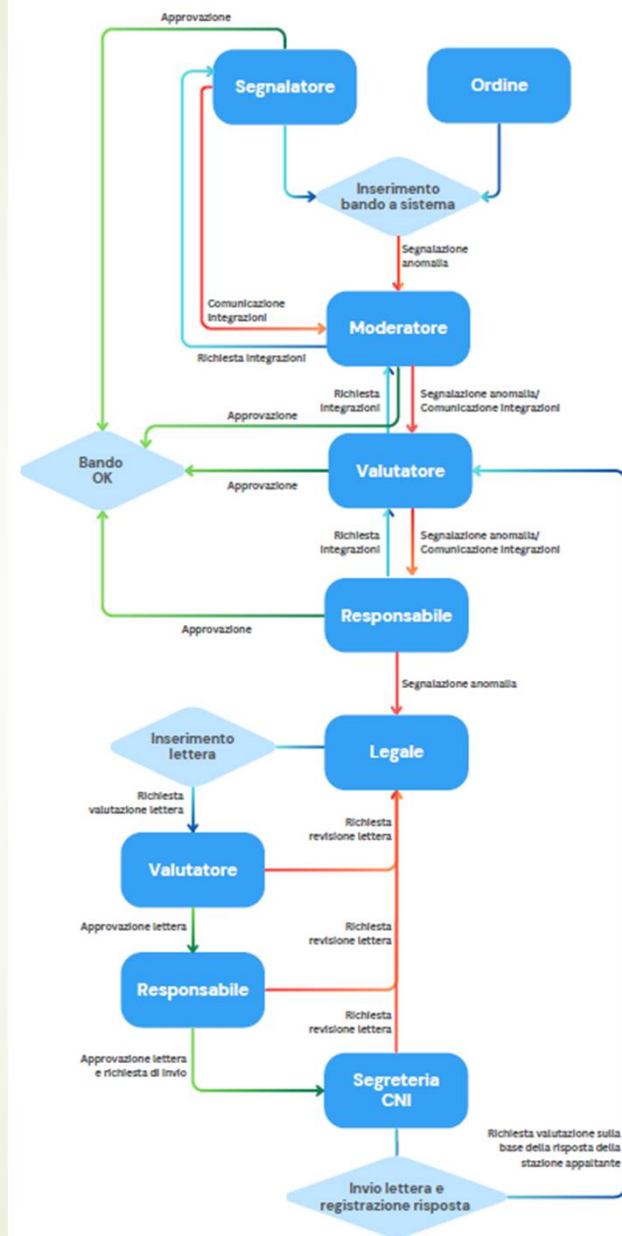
Approvazione

Segnalatore

Ordine

Inserimento bando a sistema

Segnalazione anomalia

Comunicazione integrazioni

Moderatore

Richiesta integrazioni

Richiesta integrazioni

Segnalazione anomalia/ Comunicazione integrazioni

Approvazione

Bando OK

Valutatore

Approvazione

Richiesta integrazioni

Segnalazione anomalia/ Comunicazione integrazioni

Responsabile

Approvazione

Segnalazione anomalia

Inserimento lettera

Legale

Richiesta valutazione lettera

Richiesta revisione lettera

Valutatore

Approvazione lettera

Richiesta revisione lettera

Responsabile

Richiesta revisione lettera

Approvazione lettera e richiesta di invio

Segreteria CNI

Richiesta valutazione sulla base della risposta della stazione appaltante

Invio lettera e registrazione risposta